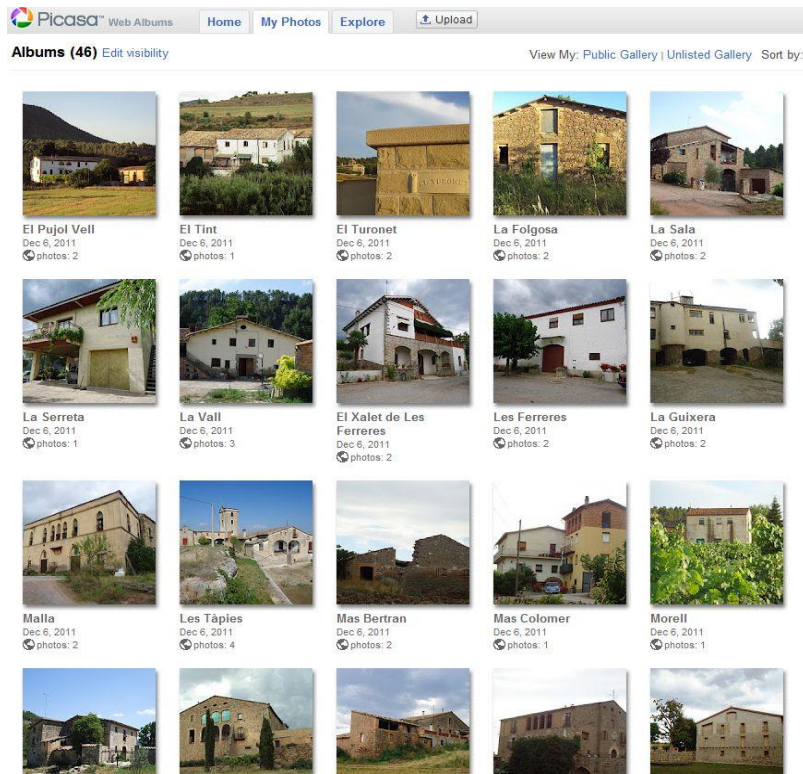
Picasa™ Web Albums
Home
My Photos
Explore
Upload

Albums (46) Edit visibility

View My: Public Gallery | Unlisted Gallery Sort by:

El Pujol Vell
Dec 6, 2011
photos: 2

El Tint
Dec 6, 2011
photos: 1

El Turonet
Dec 6, 2011
photos: 2

La Folgosa
Dec 6, 2011
photos: 2

La Sala
Dec 6, 2011
photos: 2

La Serreta
Dec 6, 2011
photos: 1

La Vall
Dec 6, 2011
photos: 3

El Xalet de Les Ferreres
Dec 6, 2011
photos: 2

Les Ferreres
Dec 6, 2011
photos: 2

La Guixera
Dec 6, 2011
photos: 2

Malla
Dec 6, 2011
photos: 2

Les Tàpies
Dec 6, 2011
photos: 4

Mas Bertran
Dec 6, 2011
photos: 2

Mas Colomer
Dec 6, 2011
photos: 1

Morell
Dec 6, 2011
photos: 1